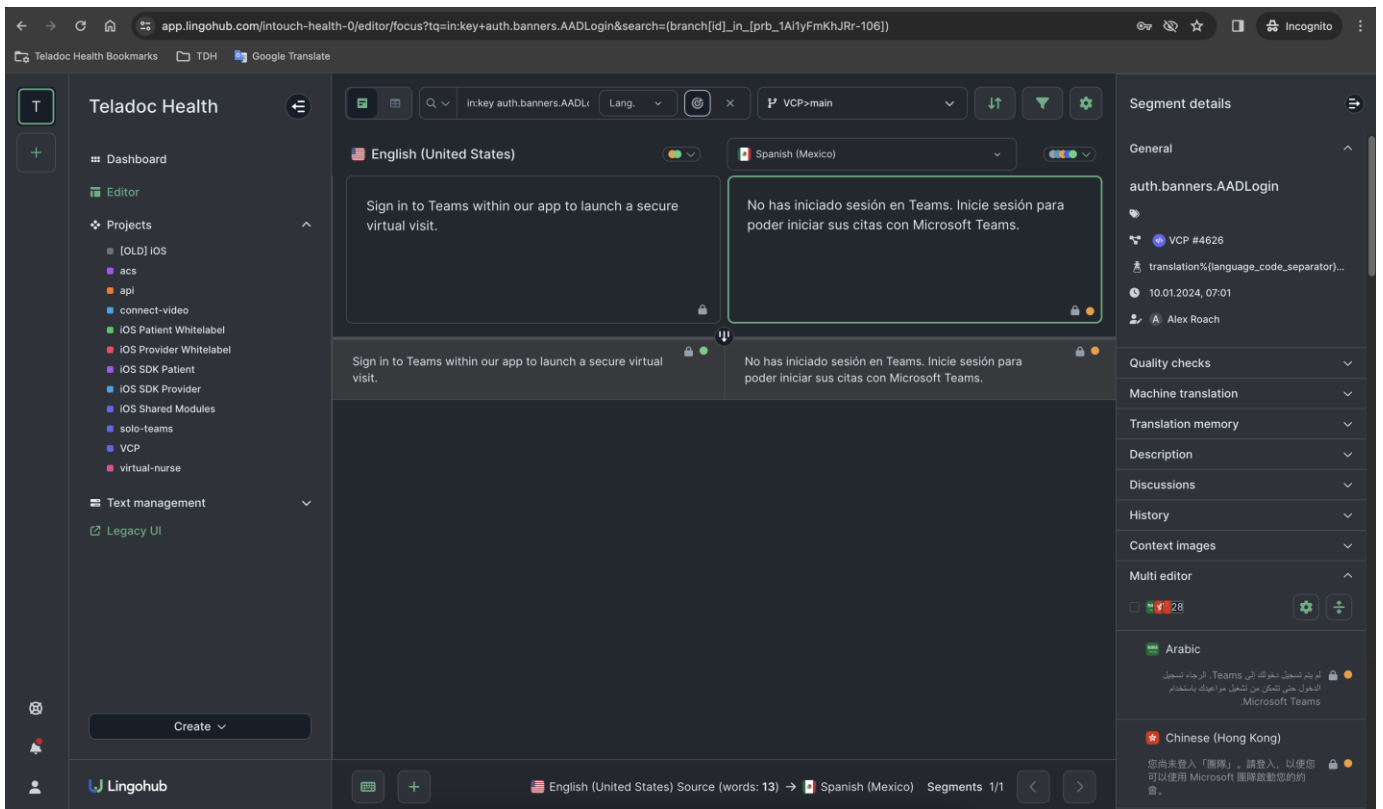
app.lingohub.com/intouch-health-0/editor/focus?tq=in:key+auth.banners.AADLogin&search=(branch[id]_in_[prb_1Ai1yFmKhJRr-106])

Incognito

Teladoc Health Bookmarks TDH Google Translate

T

+

Teladoc Health

Dashboard

Editor

Projects

[OLD] iOS
acs
api
connect-video
iOS Patient Whitelabel
iOS Provider Whitelabel
iOS SDK Patient
iOS SDK Provider
iOS Shared Modules
solo-teams
VCP
virtual-nurse

Text management

Legacy UI

Create

Lingohub

in:key auth.banners.AADL Lang.

VCP>main

English (United States)

Spanish (Mexico)

Sign in to Teams within our app to launch a secure virtual visit.

No has iniciado sesión en Teams. Inicie sesión para poder iniciar sus citas con Microsoft Teams.

Sign in to Teams within our app to launch a secure virtual visit.

No has iniciado sesión en Teams. Inicie sesión para poder iniciar sus citas con Microsoft Teams.

English (United States) Source (words: 13) → Spanish (Mexico) Segments 1/1

Segment details

General

auth.banners.AADLogin

VCP #4626

translation%{language_code_separator}...

10.01.2024, 07:01

A Alex Roach

Quality checks

Machine translation

Translation memory

Description

Discussions

History

Context images

Multi editor

28

Arabic

لم يتم تسجيل دخولك إلى Teams. الرجاء تسجيل الدخول حتى تتمكن من تشغيل مواعيدك باستخدام Microsoft Teams.

Chinese (Hong Kong)

您尚未登入「團隊」。請登入，以便您可以使用 Microsoft 團隊啟動您的約會。